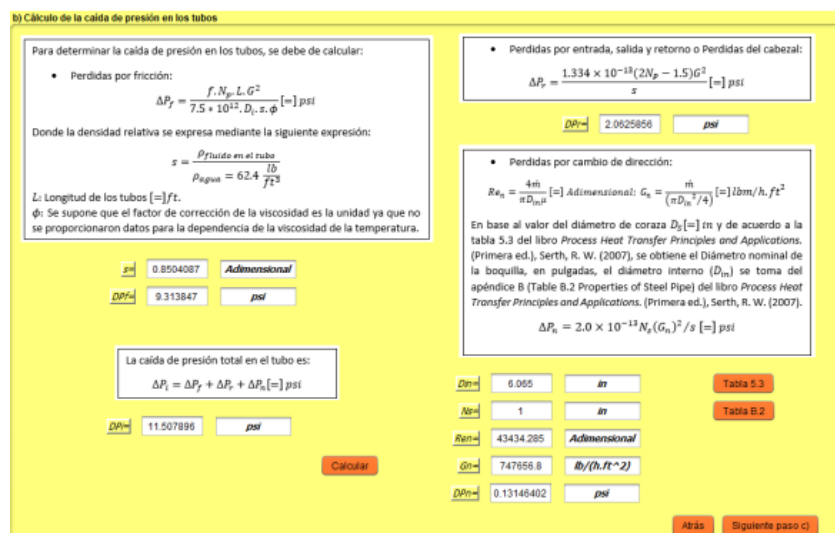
b) Cálculo de la caída de presión en los tubos

Para determinar la caída de presión en los tubos, se debe de calcular:

• Perdidas por fricción:

$\Delta P_f = \frac{f.N_p.L.G^2}{7.5*10^{12}.D_i.s.\phi}[=]psi$

Donde la densidad relativa se expresa mediante la siguiente expresión:

$s = \frac{\rho_{fluido\ en\ el\ tubo}}{\rho_{agua} = 62.4\frac{lb}{ft^3}}$

$L$: Longitud de los tubos $[=]ft$.
$\phi$: Se supone que el factor de corrección de la viscosidad es la unidad ya que no se proporcionaron datos para la dependencia de la viscosidad de la temperatura.

s= 0.8504087 Adimensional
DPf= 9.313847 psi

La caída de presión total en el tubo es:

$\Delta P_i = \Delta P_f + \Delta P_r + \Delta P_n[=]psi$

DPi= 11.507896 psi

Calcular

• Perdidas por entrada, salida y retorno o Perdidas del cabezal:

$\Delta P_r = \frac{1.334\times10^{-13}(2N_p - 1.5)G^2}{s}[=]psi$

DPr= 2.0625856 psi

• Perdidas por cambio de dirección:

$Re_n = \frac{4\dot{m}}{\pi D_{in}\mu}[=]Adimensional;\ G_n = \frac{\dot{m}}{(\pi D_{in}^2/4)}[=]lbm/h.ft^2$

En base al valor del diámetro de coraza $D_S[=]in$ y de acuerdo a la tabla 5.3 del libro Process Heat Transfer Principles and Applications. (Primera ed.), Serth, R. W. (2007), se obtiene el Diámetro nominal de la boquilla, en pulgadas, el diámetro interno ($D_{in}$) se toma del apéndice B (Table B.2 Properties of Steel Pipe) del libro Process Heat Transfer Principles and Applications. (Primera ed.), Serth, R. W. (2007).

$\Delta P_n = 2.0\times10^{-13}N_s(G_n)^2/s\ [=]psi$

Din= 6.065 in
Tabla 5.3
Ns= 1 in
Tabla B.2
Ren= 43434.285 Adimensional
Gn= 747656.8 lb/(h.ft^2)
DPn= 0.13146402 psi

Atrás
Siguiente paso c)